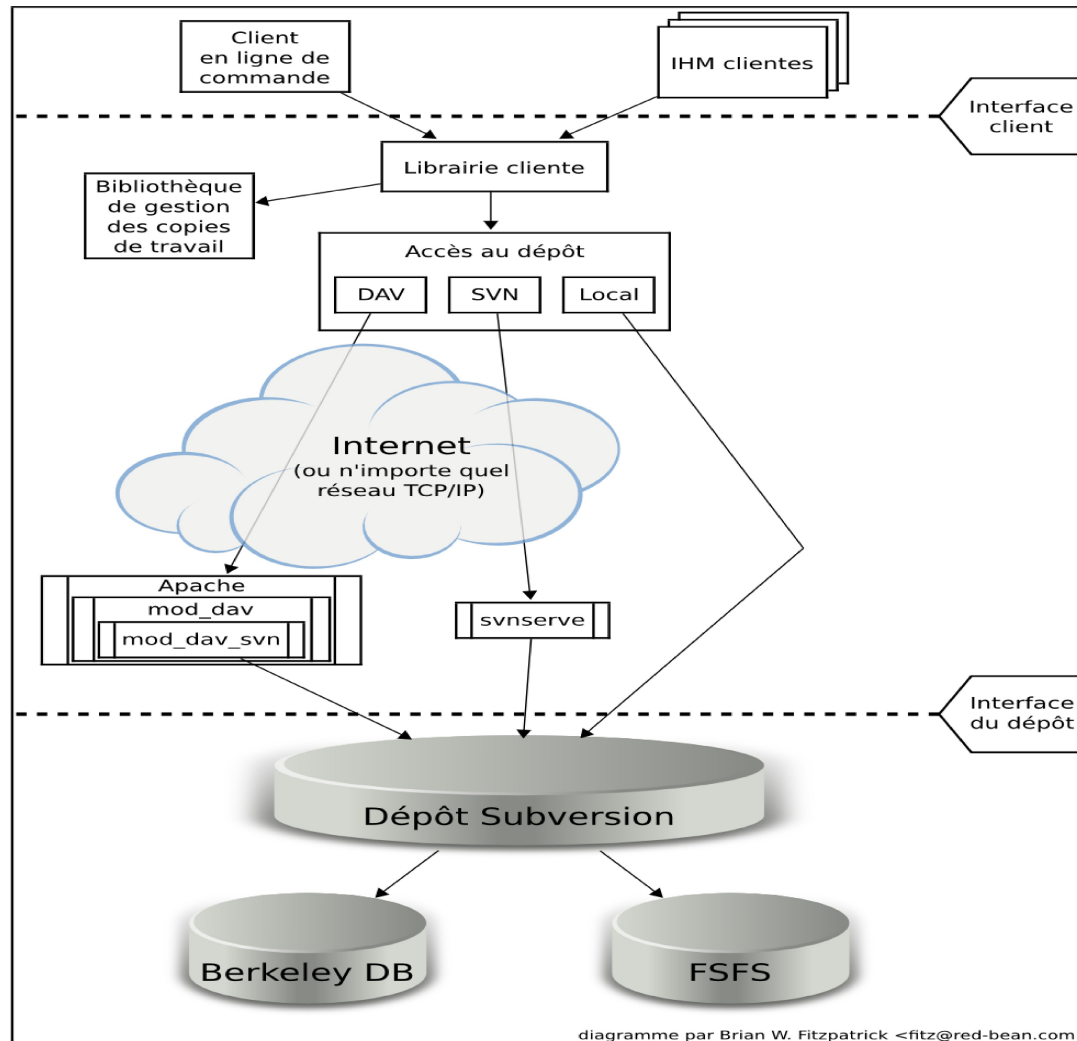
Client en ligne de commande

IHM clientes

Interface client

Librairie cliente

Bibliothèque de gestion des copies de travail

Accès au dépôt

DAV

SVN

Local

Internet
(ou n'importe quel réseau TCP/IP)

Apache

mod_dav

mod_dav_svn

svnserve

Interface du dépôt

Dépôt Subversion

Berkeley DB

FSFS

diagramme par Brian W. Fitzpatrick <fitz@red-bean.com